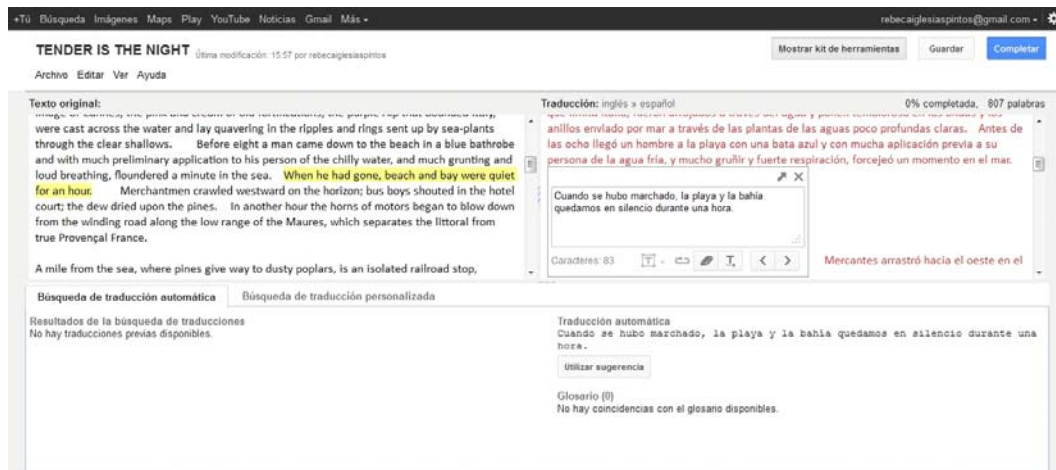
+Tú Búsqueda Imágenes Maps Play YouTube Noticias Gmail Más ▾

rebecaiglesiaspintos@gmail.com ▾

TENDER IS THE NIGHT Última modificación: 15:57 por rebecaiglesiaspintos

Archivo Editar Ver Ayuda

Mostrar kit de herramientas Guardar Completar

Texto original:

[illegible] were cast across the water and lay quavering in the ripples and rings sent up by sea-plants through the clear shallows. Before eight a man came down to the beach in a blue bathrobe and with much preliminary application to his person of the chilly water, and much grunting and loud breathing, floundered a minute in the sea. When he had gone, beach and bay were quiet for an hour. Merchantmen crawled westward on the horizon; bus boys shouted in the hotel court; the dew dried upon the pines. In another hour the horns of motors began to blow down from the winding road along the low range of the Maures, which separates the littoral from true Provençal France.

A mile from the sea, where pines give way to dusty poplars, is an isolated railroad stop,

Traducción: inglés » español

0% completada, 807 palabras

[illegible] anillos envlado por mar a través de las plantas de las aguas poco profundas claras. Antes de las ocho llegó un hombre a la playa con una bata azul y con mucha aplicación previa a su persona de la agua fría, y mucho gruñir y fuerte respiración, forcejeó un momento en el mar.

Cuando se hubo marchado, la playa y la bahía quedamos en silencio durante una hora.

Caracteres: 83

Mercantes arrastró hacia el oeste en el

Búsqueda de traducción automática

Búsqueda de traducción personalizada

Resultados de la búsqueda de traducciones
No hay traducciones previas disponibles.

Traducción automática
Cuando se hubo marchado, la playa y la bahía quedamos en silencio durante una hora.

Utilizar sugerencia

Glosario (0)
No hay coincidencias con el glosario disponibles.